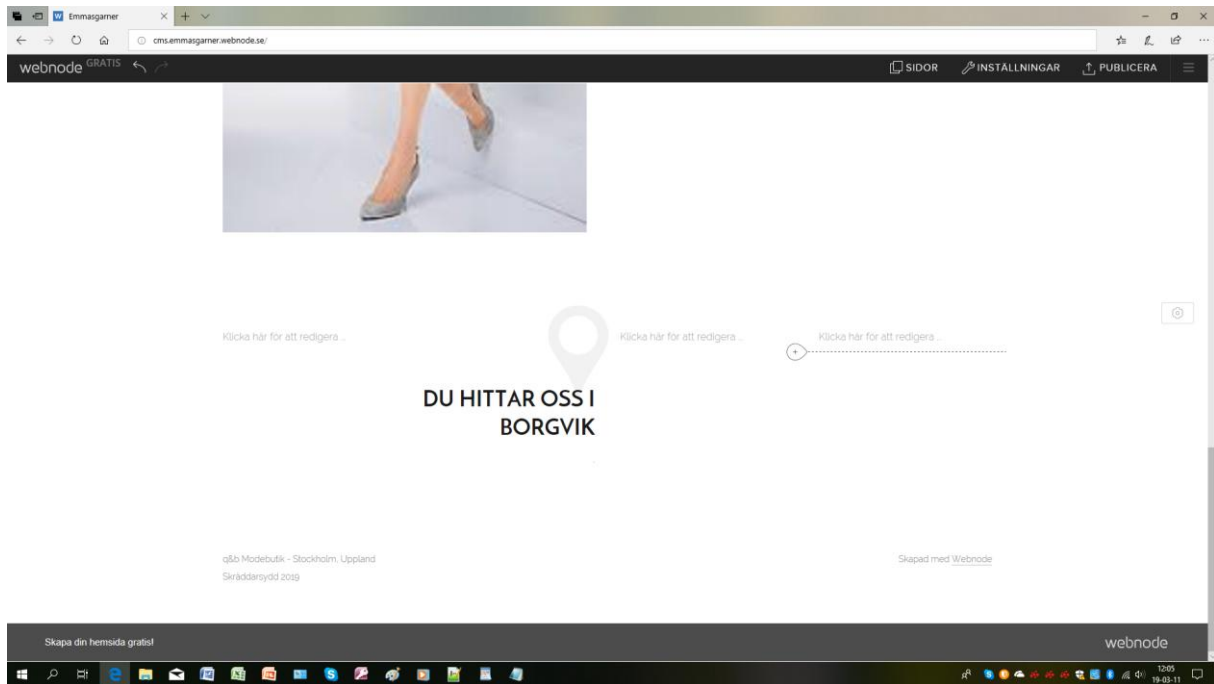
Emmasgarner

cms.emmasgarner.webnode.se/

webnode GRATIS

SIDOR INSTÄLLNINGAR PUBLICERA

Klicka här för att redigera ...

Klicka här för att redigera ...

Klicka här för att redigera ...

DU HITTAR OSS I BORGVIK

q&b Modebutik - Stockholm, Uppland
Skräddarsydd 2019

Skapad med Webnode

Skapa din hemsida gratis!

webnode

12:05
19-03-11